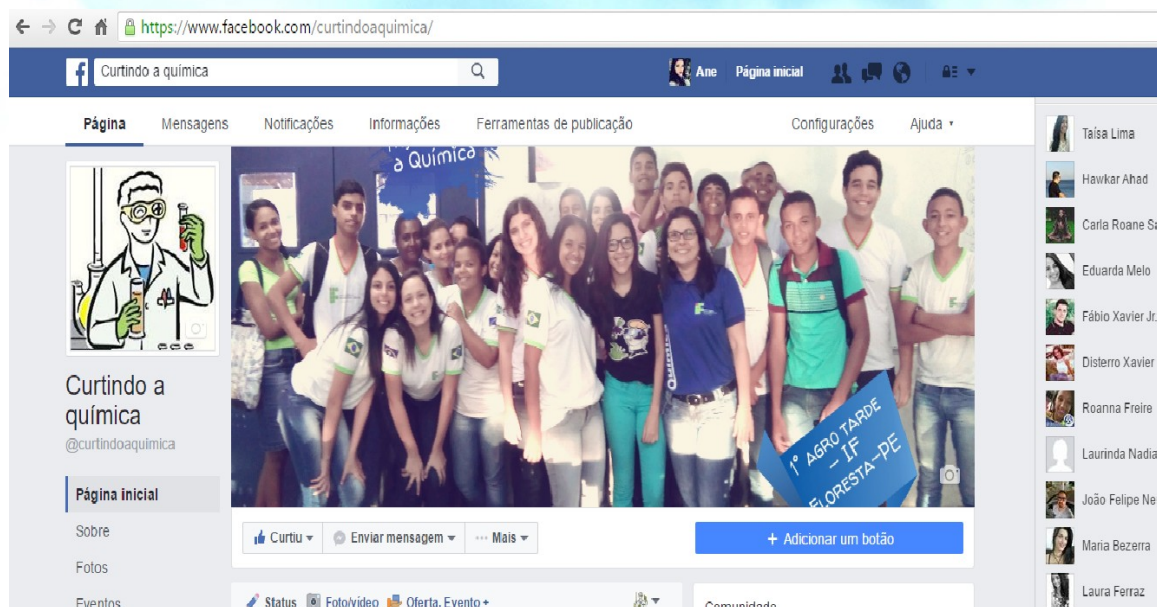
https://www.facebook.com/curtindoaquimica/

Curtindo a química

Ane Página inicial

Página Mensagens Notificações Informações Ferramentas de publicação Configurações Ajuda

Taisa Lima
Hawkar Ahad
Carla Roane Sa
Eduarda Melo
Fábio Xavier Jr.
Disterro Xavier
Roanna Freire
Laurinda Nadia
João Felipe Ne
Maria Bezerra
Laura Ferraz

a Química

1° AGRO TARDE - IF FLORESTA-PE

Curtindo a química
@curtindoaquimica

Página inicial
Sobre
Fotos
Eventos

Curtiu
Enviar mensagem
Mais
+ Adicionar um botão

Status Foto/vídeo Oferta, Evento +

Comunidade